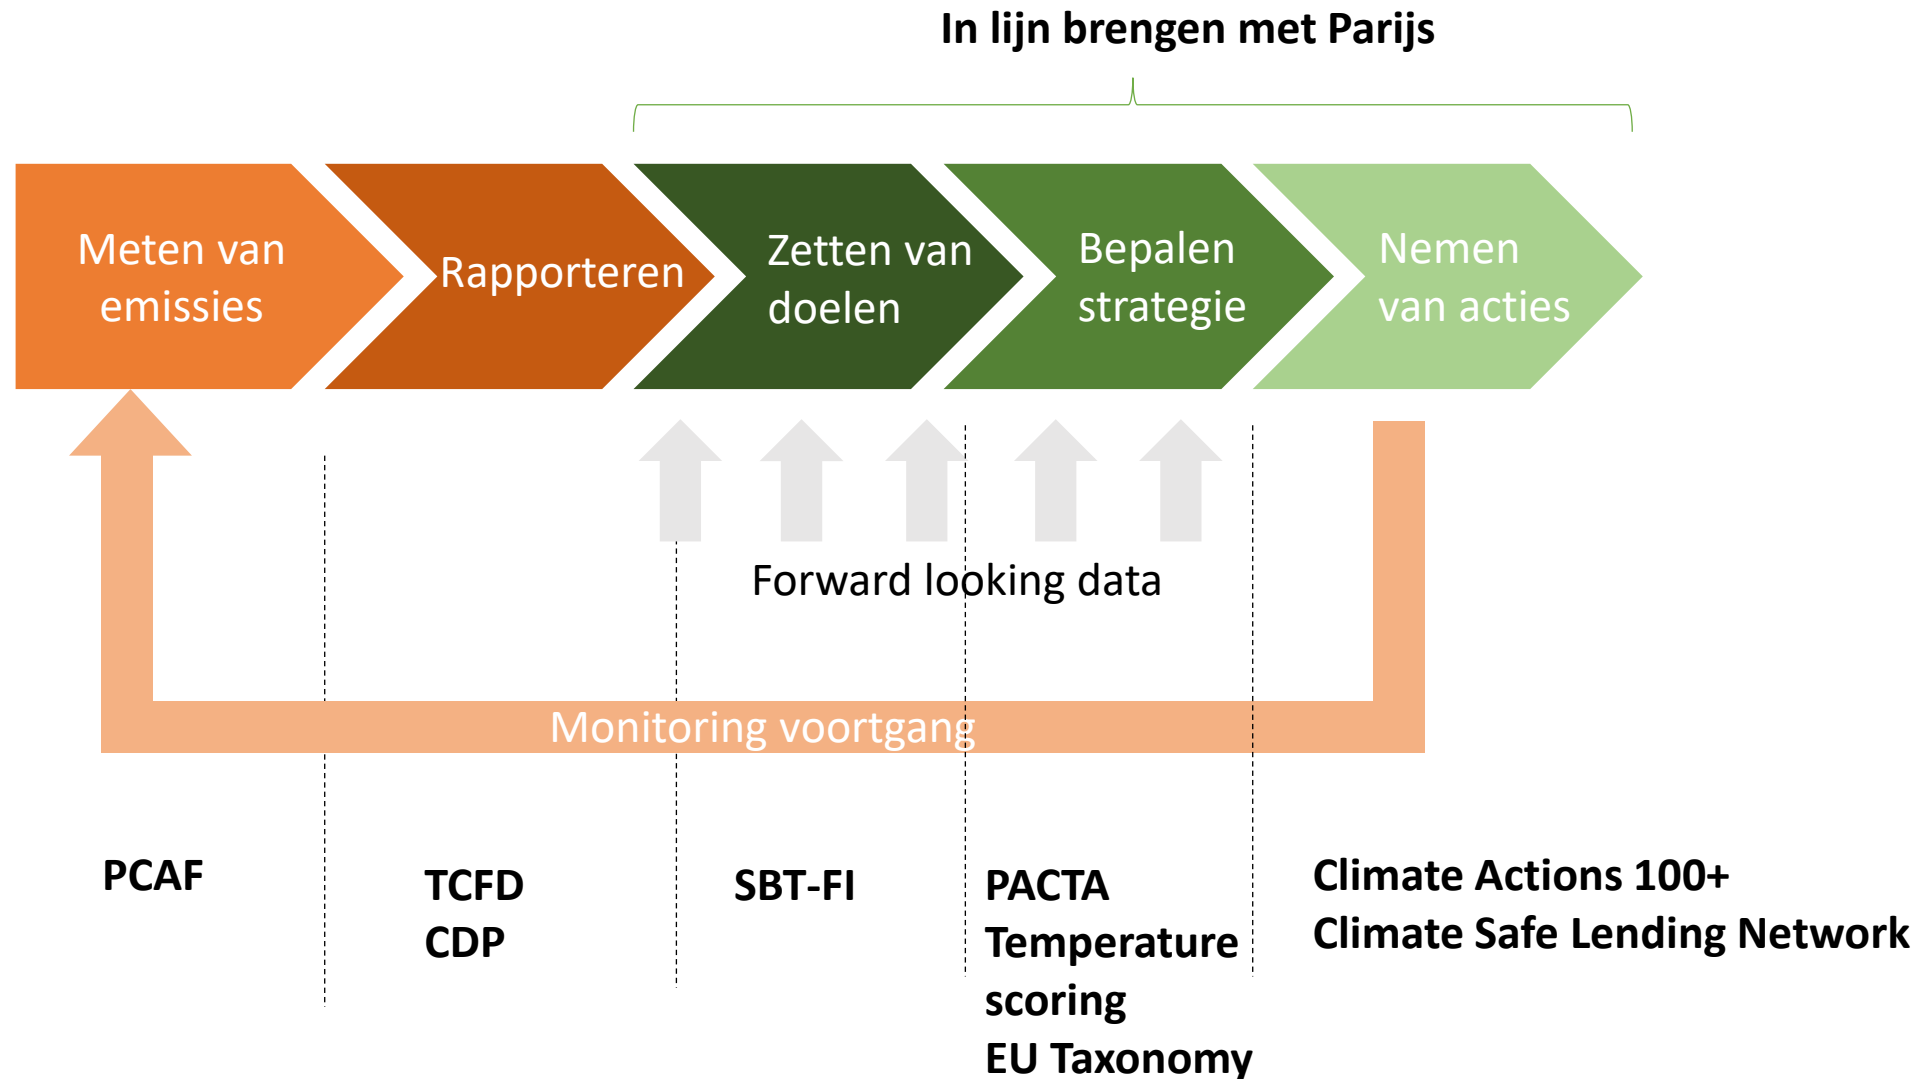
In lijn brengen met Parijs

Meten van emissies

Rapporteren

Zetten van doelen

Bepalen strategie

Nemen van acties

Forward looking data

Monitoring voortgang

PCAF

TCFD
CDP

SBT-FI

PACTA
Temperature scoring
EU Taxonomy

Climate Actions 100+
Climate Safe Lending Network